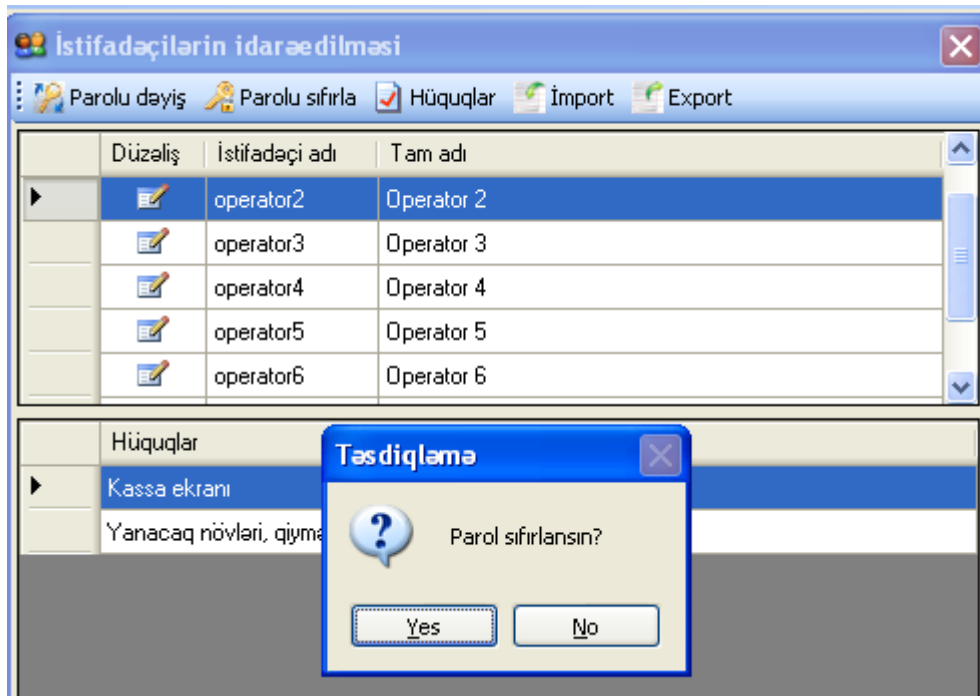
İstifadəçilərin idarəedilməsi

Parolu dəyiş Parolu sıfırla Hüquqlar İmport Export

| | Düzəliş | İstifadəçi adı | Tam adı |
|---|---|---|---|
| | | operator2 | Operator 2 |
| | | operator3 | Operator 3 |
| | | operator4 | Operator 4 |
| | | operator5 | Operator 5 |
| | | operator6 | Operator 6 |

| | Hüquqlar |
|---|---|
| | Kassa ekranı |
| | Yanacaq növləri, qiymə |

Təsdiqləmə

Parol sıfırlansın?

Yes No